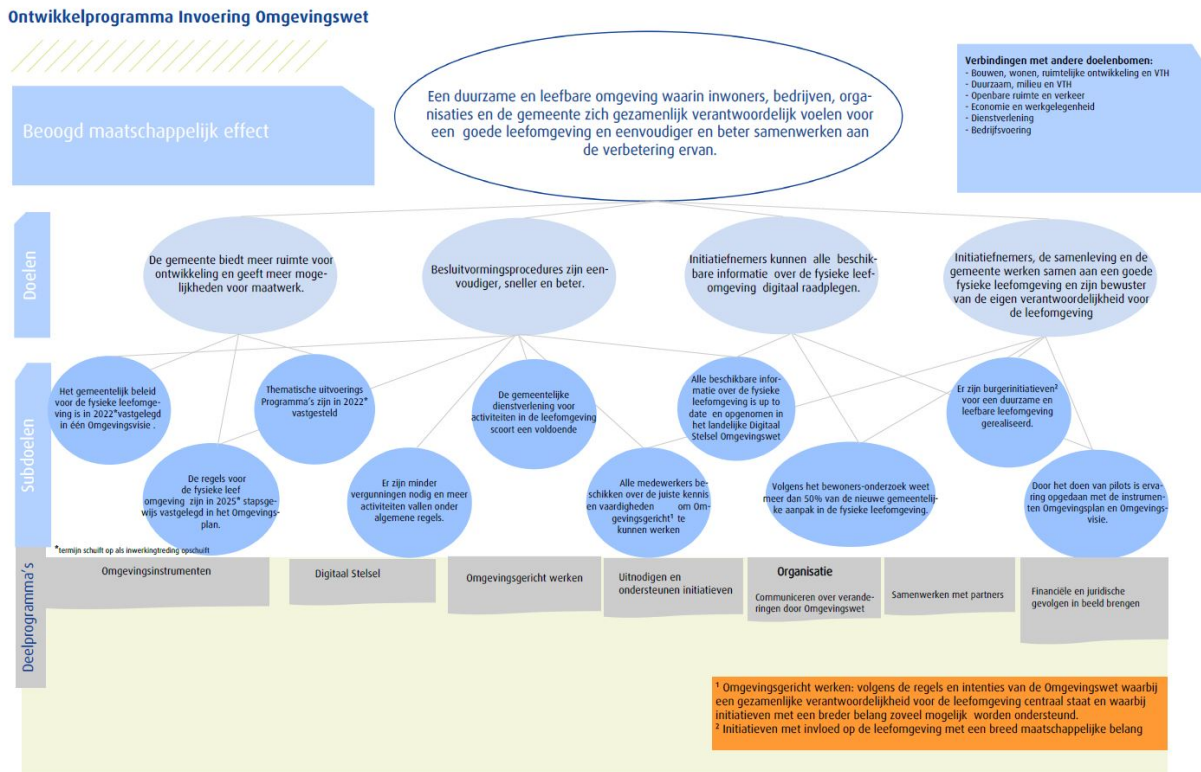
Ontwikkelprogramma Invoering Omgevingswet

Beoogd maatschappelijk effect

Een duurzame en leefbare omgeving waarin inwoners, bedrijven, organisaties en de gemeente zich gezamenlijk verantwoordelijk voelen voor een goede leefomgeving en eenvoudiger en beter samenwerken aan de verbetering ervan.

Verbindingen met andere doelenbomen:
- Bouwen, wonen, ruimtelijke ontwikkeling en VTH
- Duurzaam, milieu en VTH
- Openbare ruimte en verkeer
- Economie en werkgelegenheid
- Dienstverlening
- Bedrijfsvoering

Doelen

De gemeente biedt meer ruimte voor ontwikkeling en geeft meer mogelijkheden voor maatwerk.

Besluitvormingsprocedures zijn eenvoudiger, sneller en beter.

Initiatiefnemers kunnen alle beschikbare informatie over de fysieke leefomgeving digitaal raadplegen.

Initiatiefnemers, de samenleving en de gemeente werken samen aan een goede fysieke leefomgeving en zijn bewuster van de eigen verantwoordelijkheid voor de leefomgeving

Subdoelen

Het gemeentelijk beleid voor de fysieke leefomgeving is in 2022*vastgelegd in één Omgevingsvisie .

Thematische uitvoerings Programma's zijn in 2022* vastgesteld

De gemeentelijke dienstverlening voor activiteiten in de leefomgeving scoort een voldoende

Alle beschikbare informatie over de fysieke leefomgeving is up to date en opgenomen in het landelijke Digitaal Stelsel Omgevingswet

Er zijn burgerinitiatieven² voor een duurzame en leefbare leefomgeving gerealiseerd.

De regels voor de fysieke leef omgeving zijn in 2025* stapsgewijs vastgelegd in het Omgevingsplan.

Er zijn minder vergunningen nodig en meer activiteiten vallen onder algemene regels.

Alle medewerkers beschikken over de juiste kennis en vaardigheden om Omgevingsgericht¹ te kunnen werken

Volgens het bewoners-onderzoek weet meer dan 50% van de nieuwe gemeentelijke aanpak in de fysieke leefomgeving.

Door het doen van pilots is ervaring opgedaan met de instrumenten Omgevingsplan en Omgevingsvisie.

*termijn schuift op als inwerkingtreding opschuift

Deelprogramma's

Omgevingsinstrumenten

Digitaal Stelsel

Omgevingsgericht werken

Uitnodigen en ondersteunen initiatieven

Organisatie
Communiceren over veranderingen door Omgevingswet

Samenwerken met partners

Financiële en juridische gevolgen in beeld brengen

¹ Omgevingsgericht werken: volgens de regels en intenties van de Omgevingswet waarbij een gezamenlijke verantwoordelijkheid voor de leefomgeving centraal staat en waarbij initiatieven met een breder belang zoveel mogelijk worden ondersteund.
² Initiatieven met invloed op de leefomgeving met een breed maatschappelijke belang